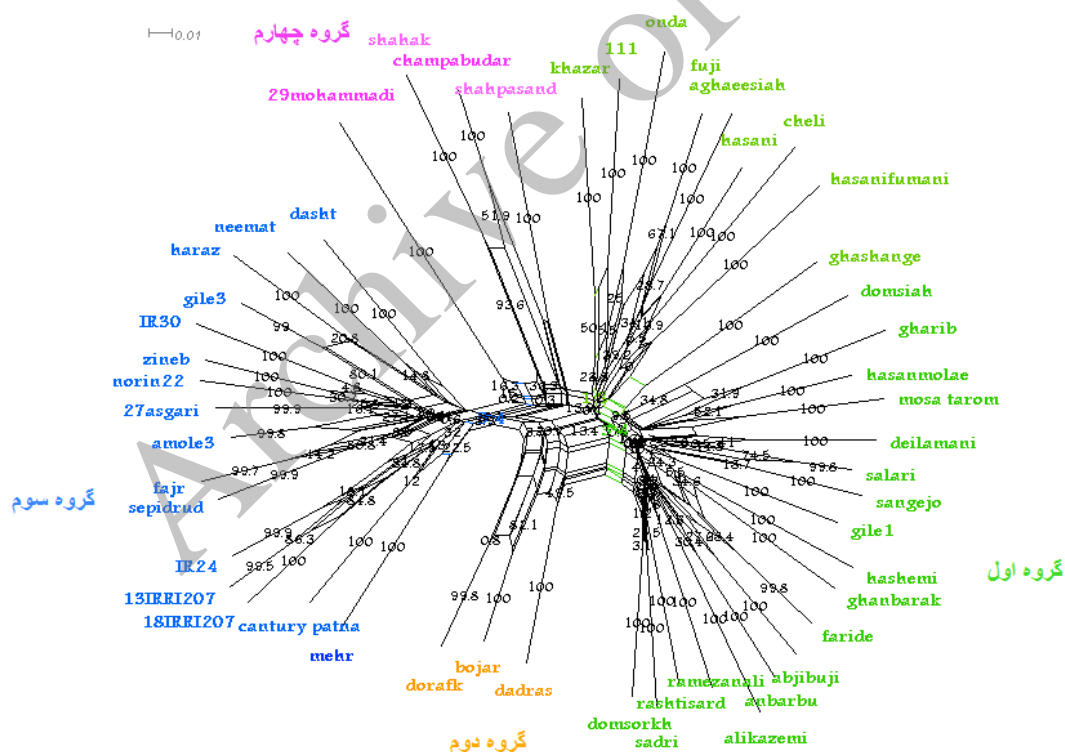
0.01

گروه چهارم

shahak
champabudar
shahpasand
29mohammadi

onda
111
khazar
fuji
aghaeesiah
hasani
cheli
hasanifumani
ghashange
domsiah
gharib
hasanmolae
mosa tarom
deilamani
salari
sangejo
gile1
hashemi
ghanbarak
faride
abjibuji
anbarbu
ramezanali
rashtisard
alikazemi
domsorkh
sadri

گروه اول

neemat
dasht
haraz
gile3
IR30
zineb
norin22
27asgari
amole3
fajr
sepidrud
IR24
13IRRI207
18IRRI207
cantury patna
mehr

گروه سوم

bojar
dorafk
dadras

گروه دوم

Archive of

100
100
100
100
100
100
100
51.9
100
67.1
100
100
100
100
100
93.6
100
100
99
20.8
50.1
14.8
100
100
99.9
99.8
99.7
99.9
99.9
56.3
99.5
100
100
100
100
99.8
100
100
100
100
100
100
100
100
100
100
100
100
99.8
100
100
100
100
31.9
62.1
34.8
13.7
74.5
99.6
100
100
28
23.7
50
31
19.9
23
34.8
35.4
12.5
32.4
22.5
34.8
62.1
48.5
0.8
100
100
100